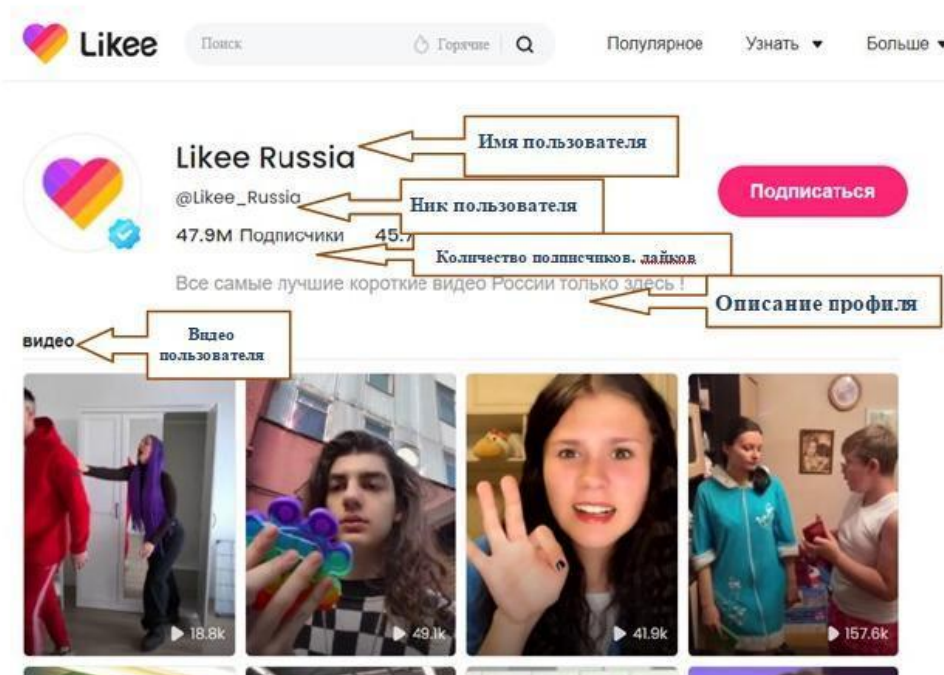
Likee

Поиск

Горячие

Популярное

Узнать ▾

Больше ▾

Likee Russia

Имя пользователя

@Likee_Russia

Ник пользователя

Подписаться

47.9M Подписчики 45.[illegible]

Количество подписчиков, лайков

Все самые лучшие короткие видео России только здесь !

Описание профиля

видео

Видео пользователя

18.8k

49.1k

41.9k

157.6k